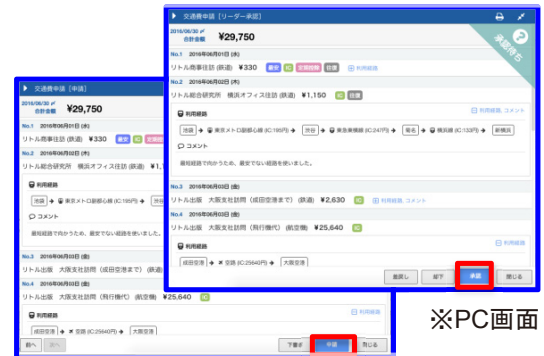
交通費申請【リーダー承認】

2016/06/30 〆
合計金額 ¥29,750

承認待ち

No.1 2016年06月01日 (水)
リトル商事往訪 (鉄道) ¥330 最安 IC 定期控除 往復 利用経路

No.2 2016年06月02日 (木)
リトル総合研究所 横浜オフィス往訪 (鉄道) ¥1,150 IC 往復 利用経路、コメント

利用経路
池袋 → 東京メトロ副都心線 (IC:195円) → 渋谷 → 東急東横線 (IC:247円) → 菊名 → 横浜線 (IC:133円) → 新横浜

コメント
最短経路で向かうため、最安でない経路を使いました。

No.3 2016年06月03日 (金)
リトル出版 大阪支社訪問 (成田空港まで) (鉄道) ¥2,630 IC 利用経路、コメント

No.4 2016年06月03日 (金)
リトル出版 大阪支社訪問 (飛行機代) (航空機) ¥25,640 IC

利用経路
成田空港 → 空路 (IC:25640円) → 大阪空港

差戻し 却下 承認 閉じる

交通費申請【申請】

2016/06/30 〆
合計金額 ¥29,750

No.1 2016年06月01日 (水)
リトル商事往訪 (鉄道) ¥330 最安 IC 定期控除

No.2 2016年06月02日 (木)
リトル総合研究所 横浜オフィス往訪 (鉄道) ¥1,1

利用経路
池袋 → 東京メトロ副都心線 (IC:195円) →

コメント
最短経路で向かうため、最安でない経路を使いました。

No.3 2016年06月03日 (金)
リトル出版 大阪支社訪問 (成田空港まで) (鉄道)

No.4 2016年06月03日 (金)
リトル出版 大阪支社訪問 (飛行機代) (航空機) ¥25,640 IC 利用経路

利用経路
成田空港 → 空路 (IC:25640円) → 大阪空港

前へ 次へ 下書き 申請 閉じる

※PC画面